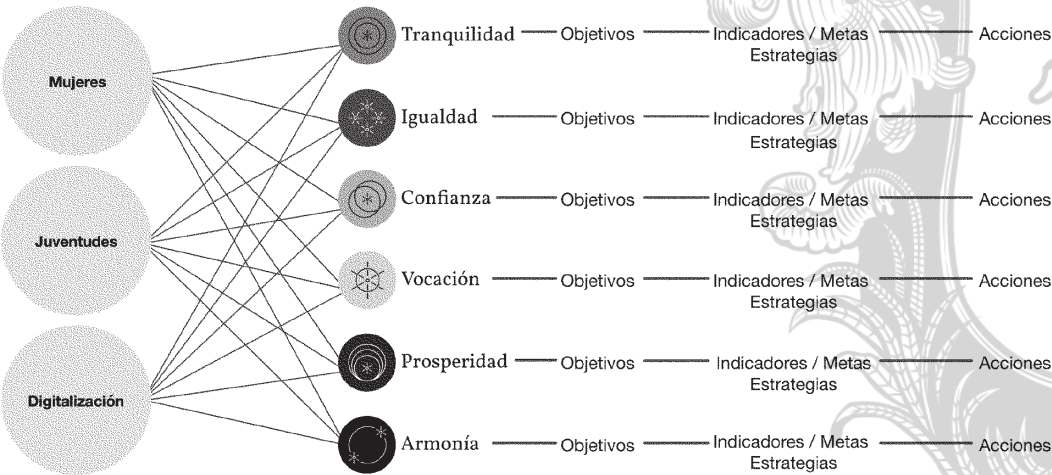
Mujeres

Juventudes

Digitalización

Tranquilidad — Objetivos — Indicadores / Metas Estrategias — Acciones

Igualdad — Objetivos — Indicadores / Metas Estrategias — Acciones

Confianza — Objetivos — Indicadores / Metas Estrategias — Acciones

Vocación — Objetivos — Indicadores / Metas Estrategias — Acciones

Prosperidad — Objetivos — Indicadores / Metas Estrategias — Acciones

Armonía — Objetivos — Indicadores / Metas Estrategias — Acciones